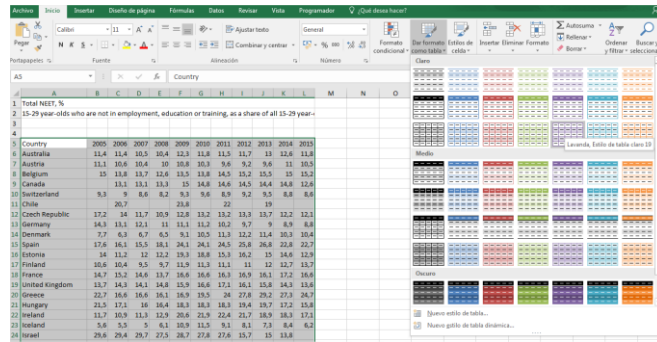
Archivo Inicio Insertar Diseño de página Fórmulas Datos Revisar Vista Programador ¿Qué desea hacer?

Pegar Calibri 11 A A N K S Ajustar texto General Combinar y centrar $ % 000 Formato condicional Dar formato como tabla Estilos de celda Insertar Eliminar Formato Autosuma Rellenar Borrar Ordenar y filtrar Buscar y seleccionar

Portapapeles Fuente Alineación Número

A5 fx Country

1 Total NEET, %
2 15-29 year-olds who are not in employment, education or training, as a share of all 15-29 year-

| | A | B | C | D | E | F | G | H | I | J | K | L |
|---|---|---|---|---|---|---|---|---|---|---|---|---|
| 5 | Country | 2005 | 2006 | 2007 | 2008 | 2009 | 2010 | 2011 | 2012 | 2013 | 2014 | 2015 |
| 6 | Australia | 11,4 | 11,4 | 10,5 | 10,4 | 12,1 | 11,8 | 11,5 | 11,7 | 13 | 12,6 | 11,8 |
| 7 | Austria | 11,1 | 10,6 | 10,4 | 10 | 10,8 | 10,3 | 9,6 | 9,2 | 9,6 | 11 | 10,5 |
| 8 | Belgium | 15 | 13,8 | 13,7 | 12,6 | 13,5 | 13,8 | 14,5 | 15,2 | 15,5 | 15 | 15,2 |
| 9 | Canada | | 13,1 | 13,1 | 13,3 | 15 | 14,8 | 14,6 | 14,5 | 14,4 | 14,8 | 12,6 |
| 10 | Switzerland | 9,3 | 9 | 8,6 | 8,2 | 8,3 | 9,6 | 8,9 | 9,2 | 9,5 | 8,8 | 8,6 |
| 11 | Chile | | 20,7 | | | 23,8 | | 22 | | 19 | | |
| 12 | Czech Republic | 17,2 | 14 | 11,7 | 10,9 | 12,8 | 13,2 | 13,2 | 13,3 | 13,7 | 12,2 | 12,1 |
| 13 | Germany | 14,3 | 13,1 | 12,1 | 11 | 11,1 | 11,2 | 10,2 | 9,7 | 9 | 8,9 | 8,8 |
| 14 | Denmark | 7,7 | 6,3 | 6,7 | 6,5 | 9,1 | 10,5 | 11,3 | 12,2 | 11,4 | 10,3 | 10,4 |
| 15 | Spain | 17,6 | 16,1 | 15,5 | 18,1 | 24,1 | 24,1 | 24,5 | 25,8 | 26,8 | 22,8 | 22,7 |
| 16 | Estonia | 14 | 11,2 | 12 | 12,2 | 19,3 | 18,8 | 15,3 | 16,2 | 15 | 14,6 | 12,9 |
| 17 | Finland | 10,6 | 10,4 | 9,5 | 9,7 | 11,9 | 11,3 | 11,1 | 11 | 12 | 12,7 | 13,7 |
| 18 | France | 14,7 | 15,2 | 14,6 | 13,7 | 16,6 | 16,6 | 16,3 | 16,9 | 16,1 | 17,2 | 16,6 |
| 19 | United Kingdom | 13,7 | 14,3 | 14,1 | 14,8 | 15,9 | 16,6 | 17,1 | 16,1 | 15,8 | 14,3 | 13,6 |
| 20 | Greece | 22,7 | 16,6 | 16,6 | 16,1 | 16,9 | 19,5 | 24 | 27,8 | 29,2 | 27,3 | 24,7 |
| 21 | Hungary | 21,5 | 17,1 | 16 | 16,4 | 18,3 | 18,8 | 18,3 | 19,4 | 19,7 | 17,2 | 15,8 |
| 22 | Ireland | 11,7 | 10,9 | 11,3 | 12,9 | 20,6 | 21,9 | 22,4 | 21,7 | 18,9 | 18,3 | 17,1 |
| 23 | Iceland | 5,6 | 5,5 | 5 | 6,1 | 10,9 | 11,5 | 9,1 | 8,1 | 7,3 | 8,4 | 6,2 |
| 24 | Israel | 29,6 | 29,4 | 29,7 | 27,5 | 28,7 | 27,8 | 27,6 | 15,7 | 15 | 13,8 | |

Claro
Lavanda, Estilo de tabla claro 19
Medio
Oscuro
Nuevo estilo de tabla...
Nuevo estilo de tabla dinámica...